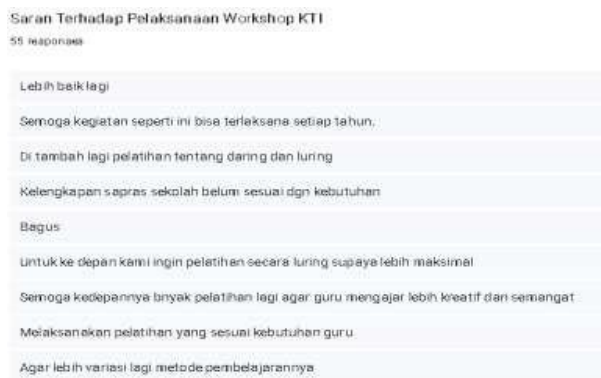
Saran Terhadap Pelaksanaan Workshop KTI
55 responses

Lebih baik lagi

Semoga kegiatan seperti ini bisa terlaksana setiap tahun.

Di tambah lagi pelatihan tentang daring dan luring

Kelengkapan sapras sekolah belum sesuai dgn kebutuhan

Bagus

Untuk ke depan kami ingin pelatihan secara luring supaya lebih maksimal

Semoga kedepannya bnyak pelatihan lagi agar guru mengajar lebih kreatif dan semangat

Melaksanakan pelatihan yang sesuai kebutuhan guru

Agar lebih variasi lagi metode pembelajarannya